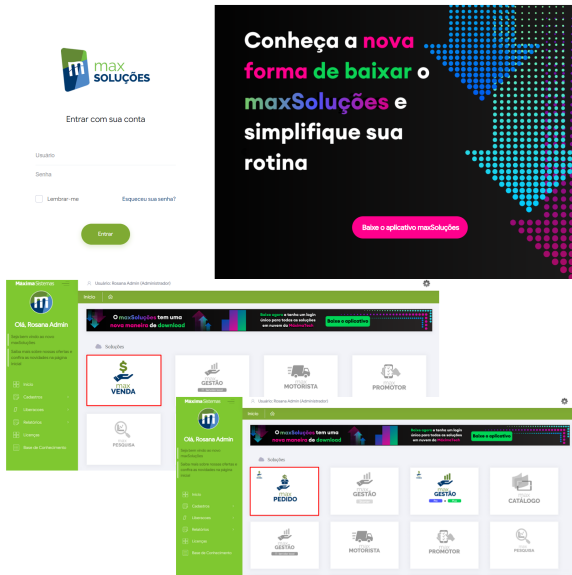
max SOLUÇÕES

Entrar com sua conta

Usuário

Senha

Lembrar-me

Esqueceu sua senha?

Entrar

Conheça a nova forma de baixar o maxSoluções e simplifique sua rotina

Baixe o aplicativo maxSoluções

Máxima Sistemas

Usuário: Rosana Admin (Administrador)

Início

Olá, Rosana Admin

O maxSoluções tem uma nova maneira de download

Baixe o aplicativo

Soluções

max VENDA

max GESTÃO

max MOTORISTA

max PROMOTOR

max PESQUISA

Início

Cadastros

Relatórios

Licenças

Base de Conhecimento

Máxima Sistemas

Usuário: Rosana Admin (Administrador)

Início

Olá, Rosana Admin

O maxSoluções tem uma nova maneira de download

Baixe o aplicativo

Soluções

max PEDIDO

max GESTÃO

max GESTÃO

max CATÁLOGO

max GESTÃO

max MOTORISTA

max PROMOTOR

max PESQUISA

Início

Cadastros

Relatórios

Licenças

Base de Conhecimento